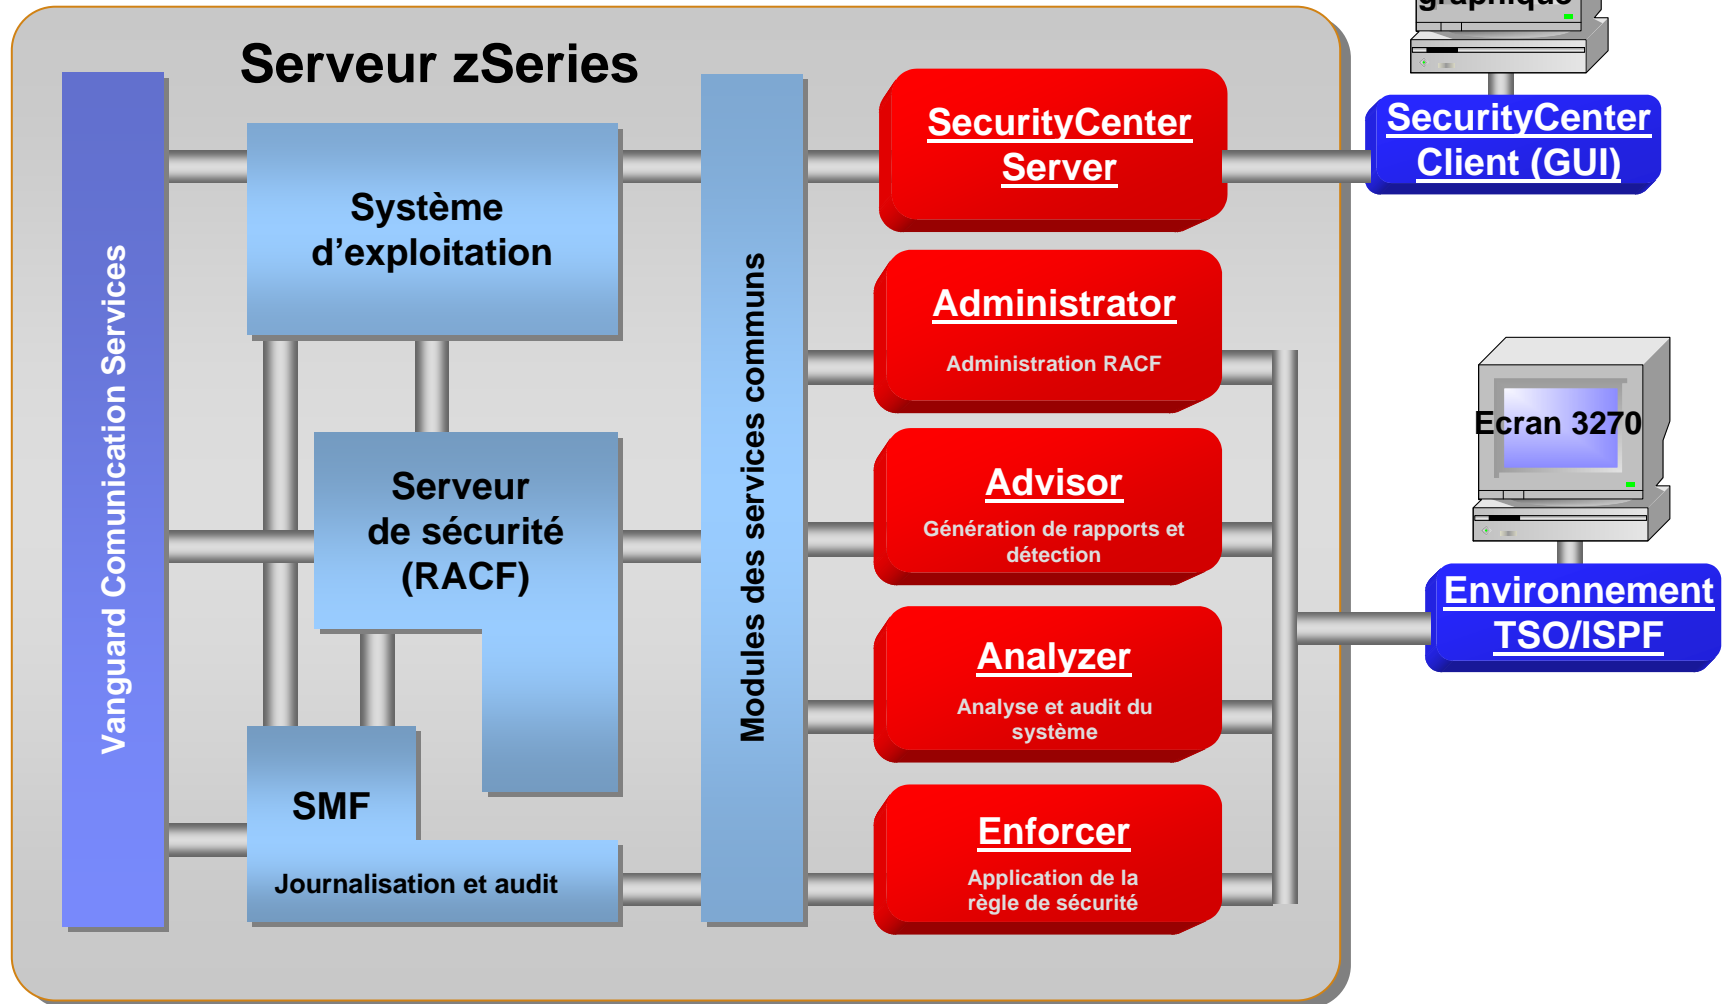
graphique

Serveur zSeries

Vanguard Comunication Services

Système d'exploitation

Serveur de sécurité (RACF)

SMF

Journalisation et audit

Modules des services communs

SecurityCenter Server

Administrator

Administration RACF

Advisor

Génération de rapports et détection

Analyzer

Analyse et audit du système

Enforcer

Application de la règle de sécurité

SecurityCenter Client (GUI)

Ecran 3270

Environnement TSO/ISPF